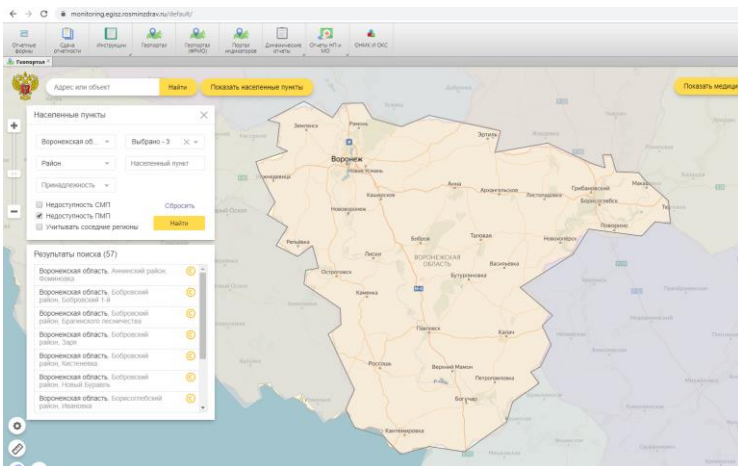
monitoring.egisz.rosminzdrav.ru/default/

Отчетные формы
Сдача отчетности
Инструкции
Геопортал
Геопортал (ФРМО)
Портал медиаторов
Динамические отчеты
Отчеты НП и МО
ОНМК И ОКС

Геопортал

Адрес или объект
Найти
Показать населенные пункты
Показать медици

Населенные пункты
Воронежская об...
Выбрано - 3
Район
Населенный пункт
Принадлежность
Недоступность СМП
Недоступность ПМП
Учитывать соседние регионы
Сбросить
Найти

Результаты поиска (57)
Воронежская область, Аннинский район, Фоминовка
Воронежская область, Бобровский район, Бобровский 1-й
Воронежская область, Бобровский район, Буравчинского лесничества
Воронежская область, Бобровский район, Заря
Воронежская область, Бобровский район, Хистенёвка
Воронежская область, Бобровский район, Новый Бурвель
Воронежская область, Борисоглебский район, Ивановка

Воронеж
Эртиль
Анна
Грибановский
Борисоглебск
Нововоронеж
Бобров
Таловая
Новохопёрск
Лиски
ВОРОНЕЖСКАЯ ОБЛАСТЬ
Острогожск
Бутурлиновка
Павловск
Калач
Россошь
Верхний Мамон
Петропавловка
Богучар
Кантемировка
Рамонь
Семилуки
Новая Усмань
Каширское
Архангельское
Листопадовка
Поворино
Репьевка
Каменка
Васильевка